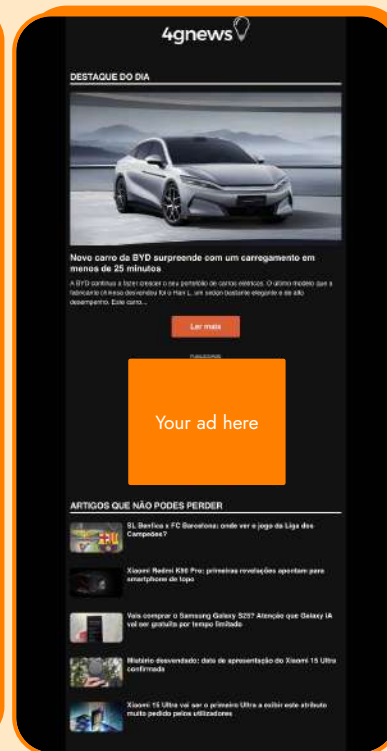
4gnews

DESTAQUE DO DIA

Novo carro da BYD surpreende com um carregamento em menos de 25 minutos

A BYD continua a fazer crescer o seu portefólio de carros elétricos. O último modelo que a fabricante chinesa desvendou foi o Han L, um sedan bastante elegante e de alto desempenho. Este carro...

Ler mais

PUBLICIDADE

Your ad here

ARTIGOS QUE NÃO PODES PERDER

SL Benfica x FC Barcelona: onde ver o jogo da Liga dos Campeões?

Xiaomi Redmi K80 Pro: primeiras revelações apontam para smartphone de topo

Vais comprar o Samsung Galaxy S25? Atenção que Galaxy IA vai ser gratuito por tempo limitado

Mistério desvendado: data de apresentação do Xiaomi 15 Ultra confirmada

Xiaomi 15 Ultra vai ser o primeiro Ultra a exibir este atributo muito pedido pelos utilizadores